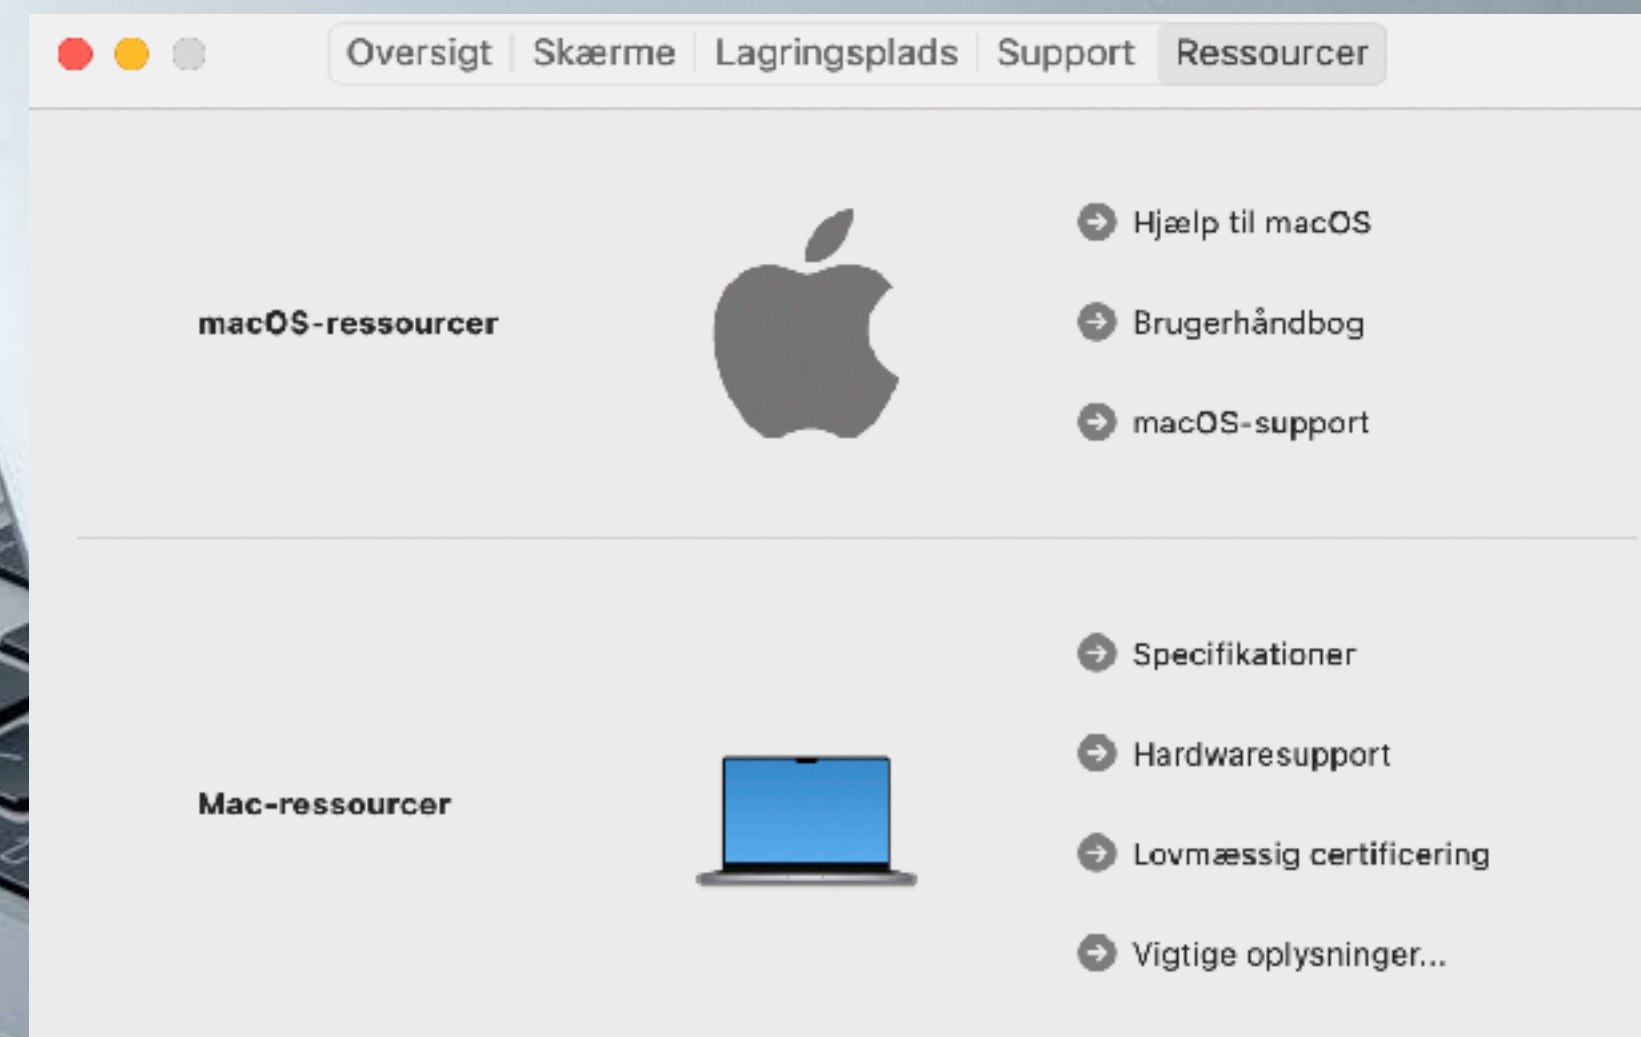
Oversigt | Skærme | Lagringsplads | Support | Ressourcer

macOS-ressourcer

Hjælp til macOS

Brugerhåndbog

macOS-support

Mac-ressourcer

Specifikationer

Hardwaresupport

Lovmæssig certificering

Vigtige oplysninger...